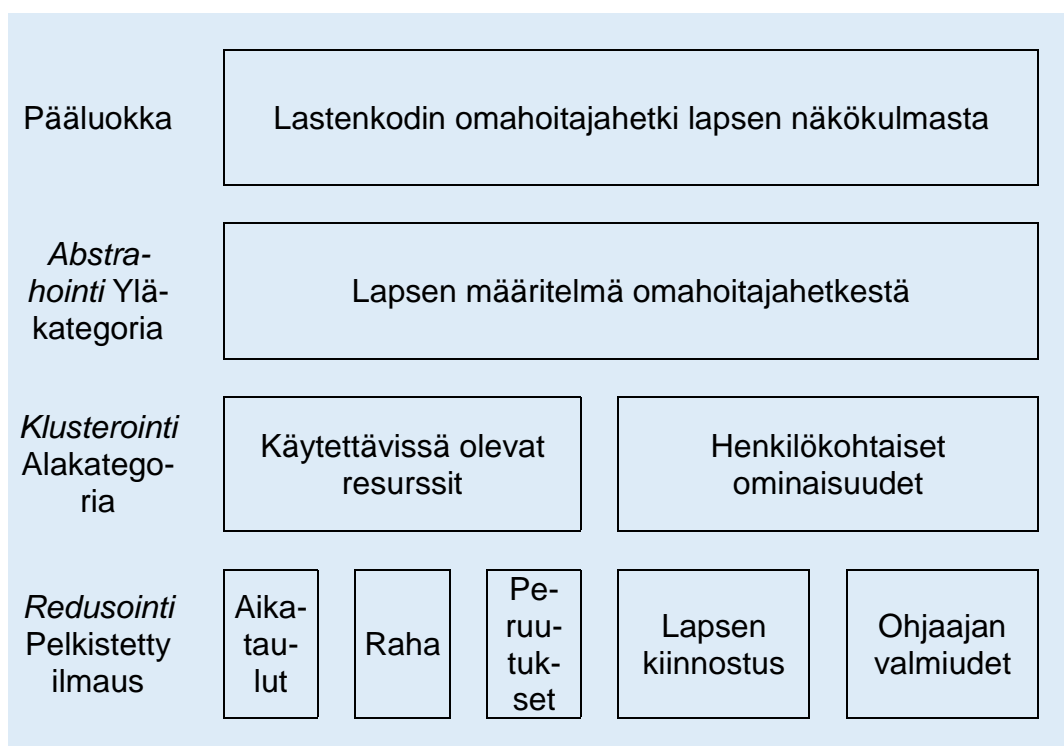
Pääluokka

Lastenkodin omahoitajahetki lapsen näkökulmasta

*Abstrahointi* Yläkategoria

Lapsen määritelmä omahoitajahetkestä

*Klusterointi* Alakategoria

Käytettävissä olevat resurssit

Henkilökohtaiset ominaisuudet

*Redusointi* Pelkistetty ilmaus

Aikataulut

Raha

Peruutukset

Lapsen kiinnostus

Ohjaajan valmiudet